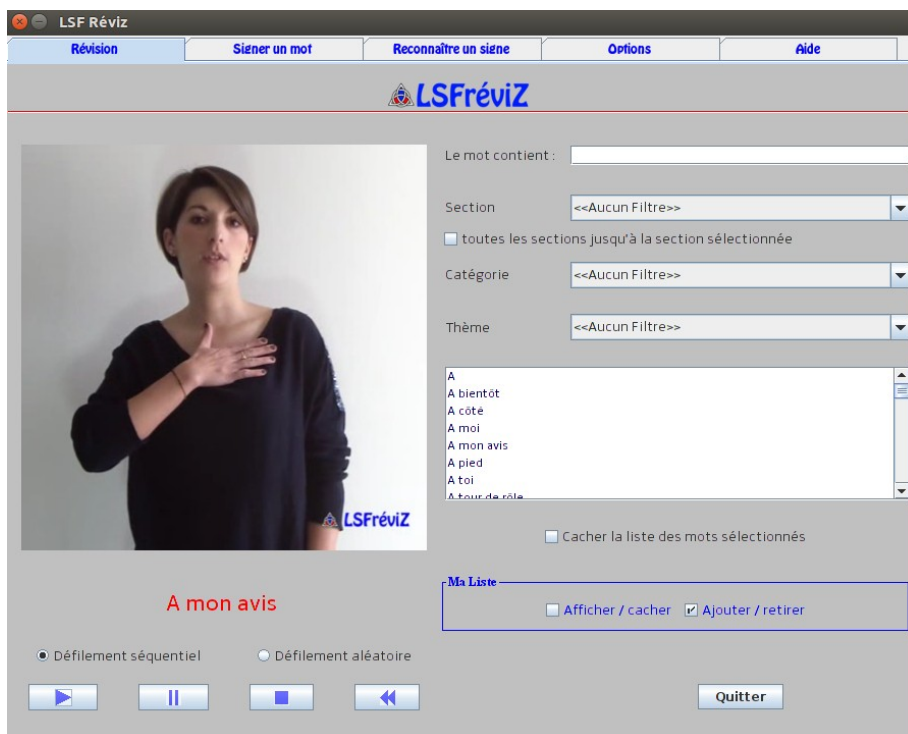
LSF Réviz

Révision | Signer un mot | Reconnaître un signe | Options | Aide

LSFréviZ

LSFréviZ

Le mot contient :

Section <<Aucun Filtre>>

toutes les sections jusqu'à la section sélectionnée

Catégorie <<Aucun Filtre>>

Thème <<Aucun Filtre>>

A
A bientôt
A côté
A moi
A mon avis
A pied
A toi
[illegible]

Cacher la liste des mots sélectionnés

A mon avis

Ma Liste

Afficher / cacher Ajouter / retirer

Défilement séquentiel Défilement aléatoire

Quitter